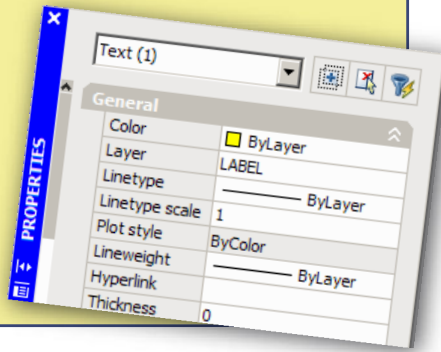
Text (1)

PROPERTIES

General

| Color | ByLayer |
|---|---|
| Layer | LABEL |
| Linetype | ByLayer |
| Linetype scale | 1 |
| Plot style | ByColor |
| Lineweight | ByLayer |
| Hyperlink | |
| Thickness | 0 |